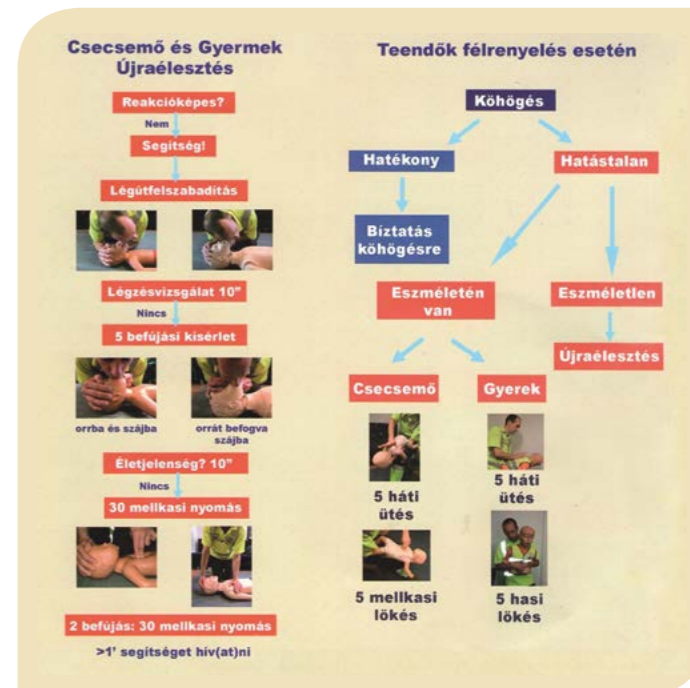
Csecsemő és Gyermek Újraélesztés

Reakcióképes?

Nem

Segítség!

Légútfelszabadítás

Légzésvizsgálat 10"

Nincs

5 befújási kísérlet

orrba és szájba

orrát befogva szájba

Életjelenség? 10"

Nincs

30 mellkasi nyomás

2 befújás: 30 mellkasi nyomás

>1' segítséget hív(at)ni

Teendők félrenyelés esetén

Köhögés

Hatékony

Hatástalan

Bíztatás köhögésre

Eszméletén van

Eszméletlen

Újraélesztés

Csecsemő

Gyerek

5 háti ütés

5 háti ütés

5 mellkasi lökés

5 hasi lökés